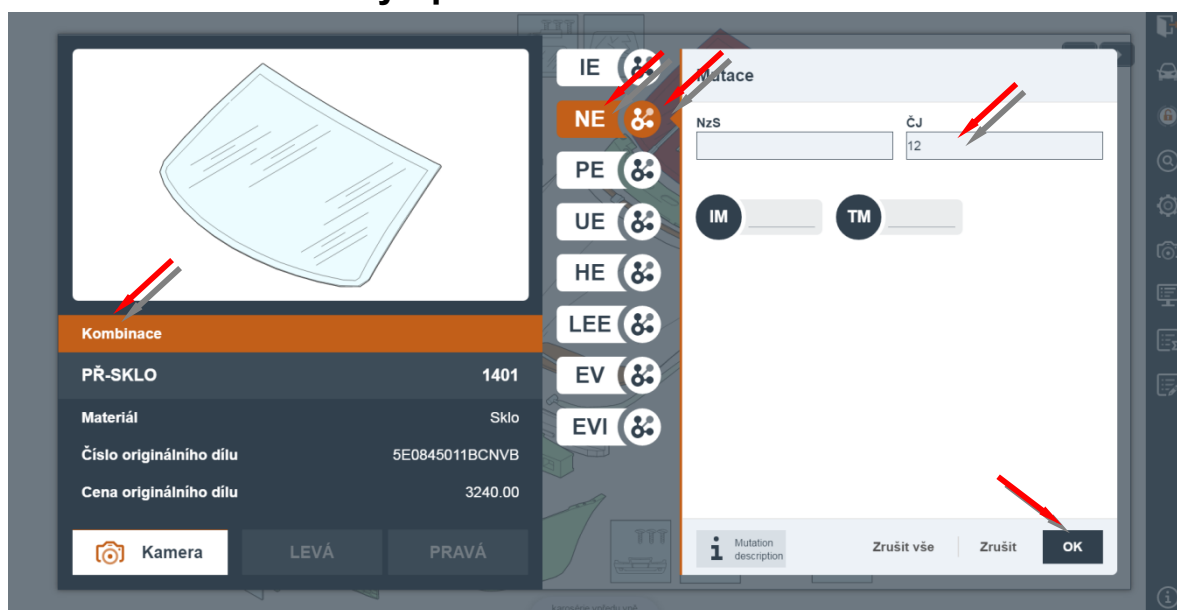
Kombinace

PŘ-SKLO 1401

Materiál Sklo

Číslo originálního dílu 5E0845011BCNVB

Cena originálního dílu 3240.00

Kamera

LEVÁ

PRAVÁ

IE

NE

PE

UE

HE

LEE

EV

EVI

Mutace

NzS

ČJ

12

IM

TM

Mutation description

Zrušit vše

Zrušit

OK